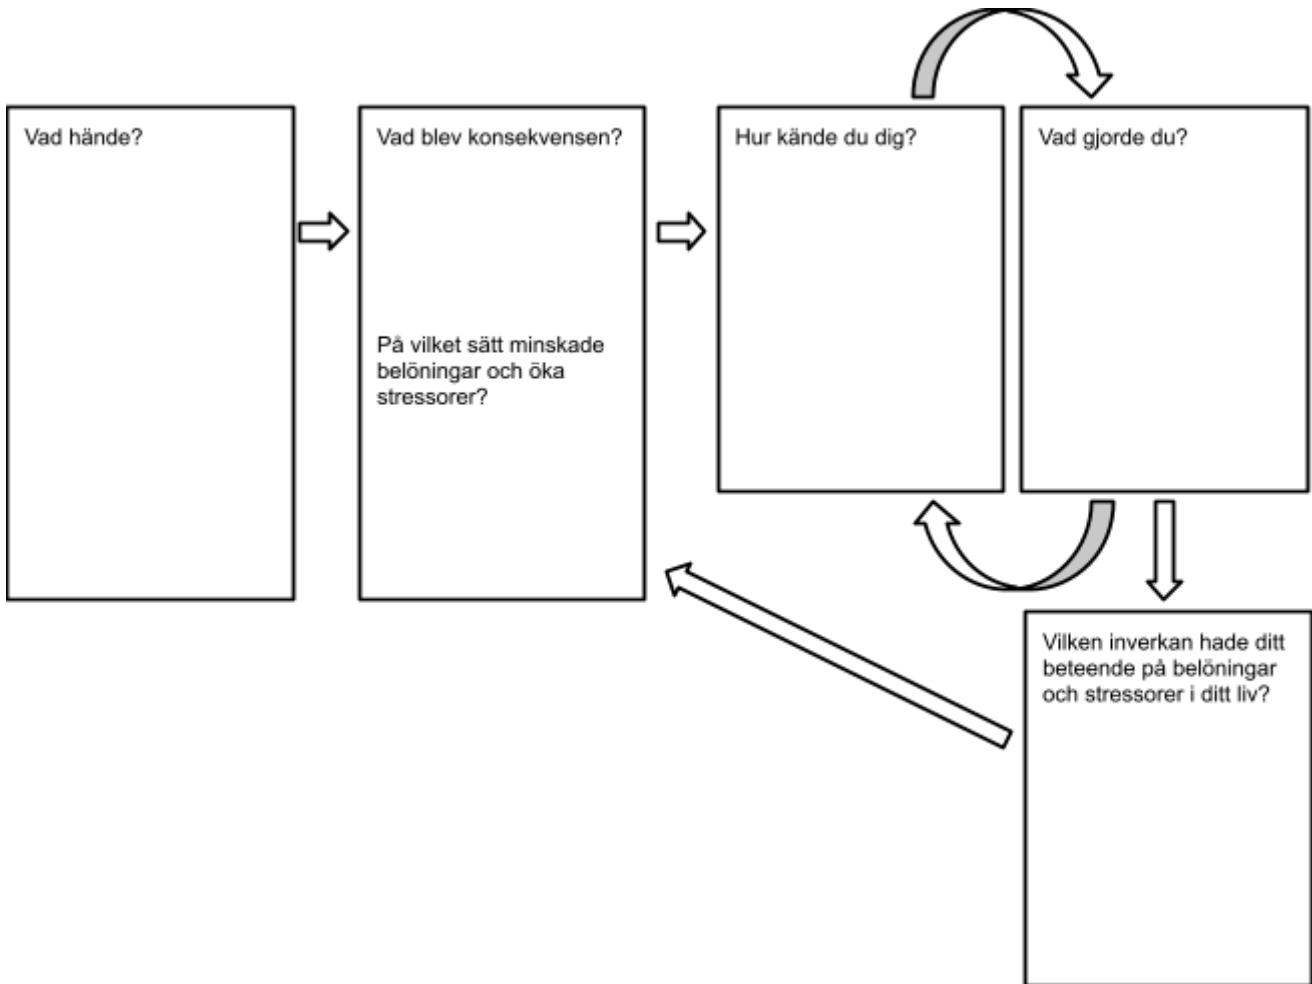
Vad hände?

Vad blev konsekvensen?

På vilket sätt minskade belöningar och öka stressorer?

Hur kände du dig?

Vad gjorde du?

Vilken inverkan hade ditt beteende på belöningar och stressorer i ditt liv?